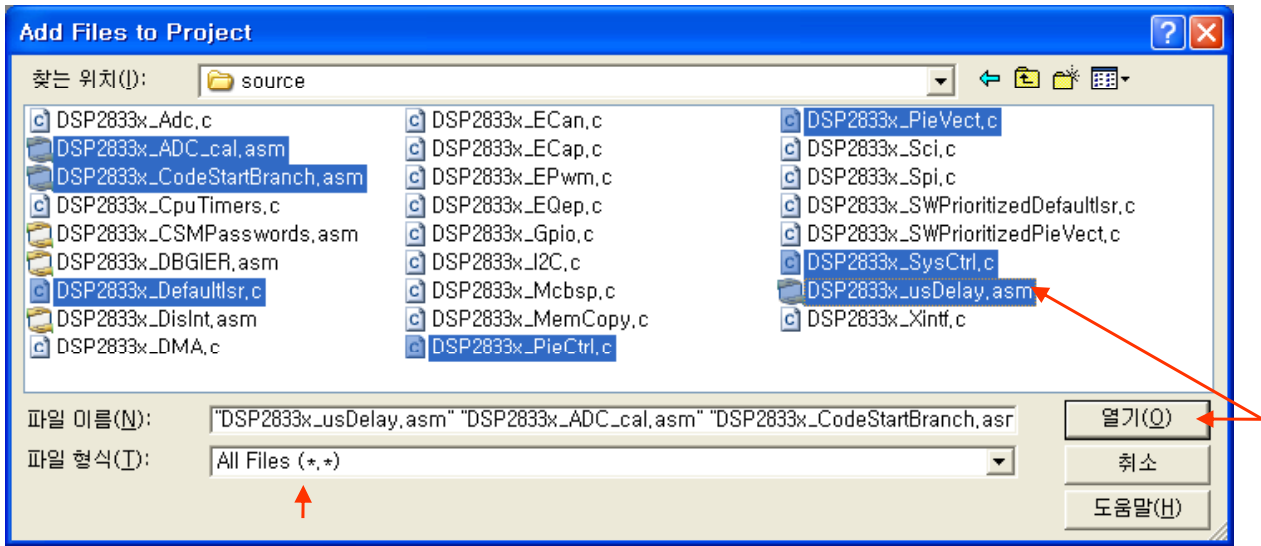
Add Files to Project

찾는 위치(I): source

DSP2833x_Adc.c
DSP2833x_ADC_cal.asm
DSP2833x_CodeStartBranch.asm
DSP2833x_CpuTimers.c
DSP2833x_CSMPasswords.asm
DSP2833x_DBGIER.asm
DSP2833x_DefaultIsr.c
DSP2833x_DisInt.asm
DSP2833x_DMA.c

DSP2833x_ECan.c
DSP2833x_ECap.c
DSP2833x_EPwm.c
DSP2833x_EQep.c
DSP2833x_Gpio.c
DSP2833x_I2C.c
DSP2833x_Mcbsp.c
DSP2833x_MemCopy.c
DSP2833x_PieCtrl.c

DSP2833x_PieVect.c
DSP2833x_Sci.c
DSP2833x_Spi.c
DSP2833x_SWPrioritizedDefaultIsr.c
DSP2833x_SWPrioritizedPieVect.c
DSP2833x_SysCtrl.c
DSP2833x_usDelay.asm
DSP2833x_Xintf.c

파일 이름(N): "DSP2833x_usDelay.asm" "DSP2833x_ADC_cal.asm" "DSP2833x_CodeStartBranch.asr

파일 형식(T): All Files (*.*)

열기(O)
취소
도움말(H)